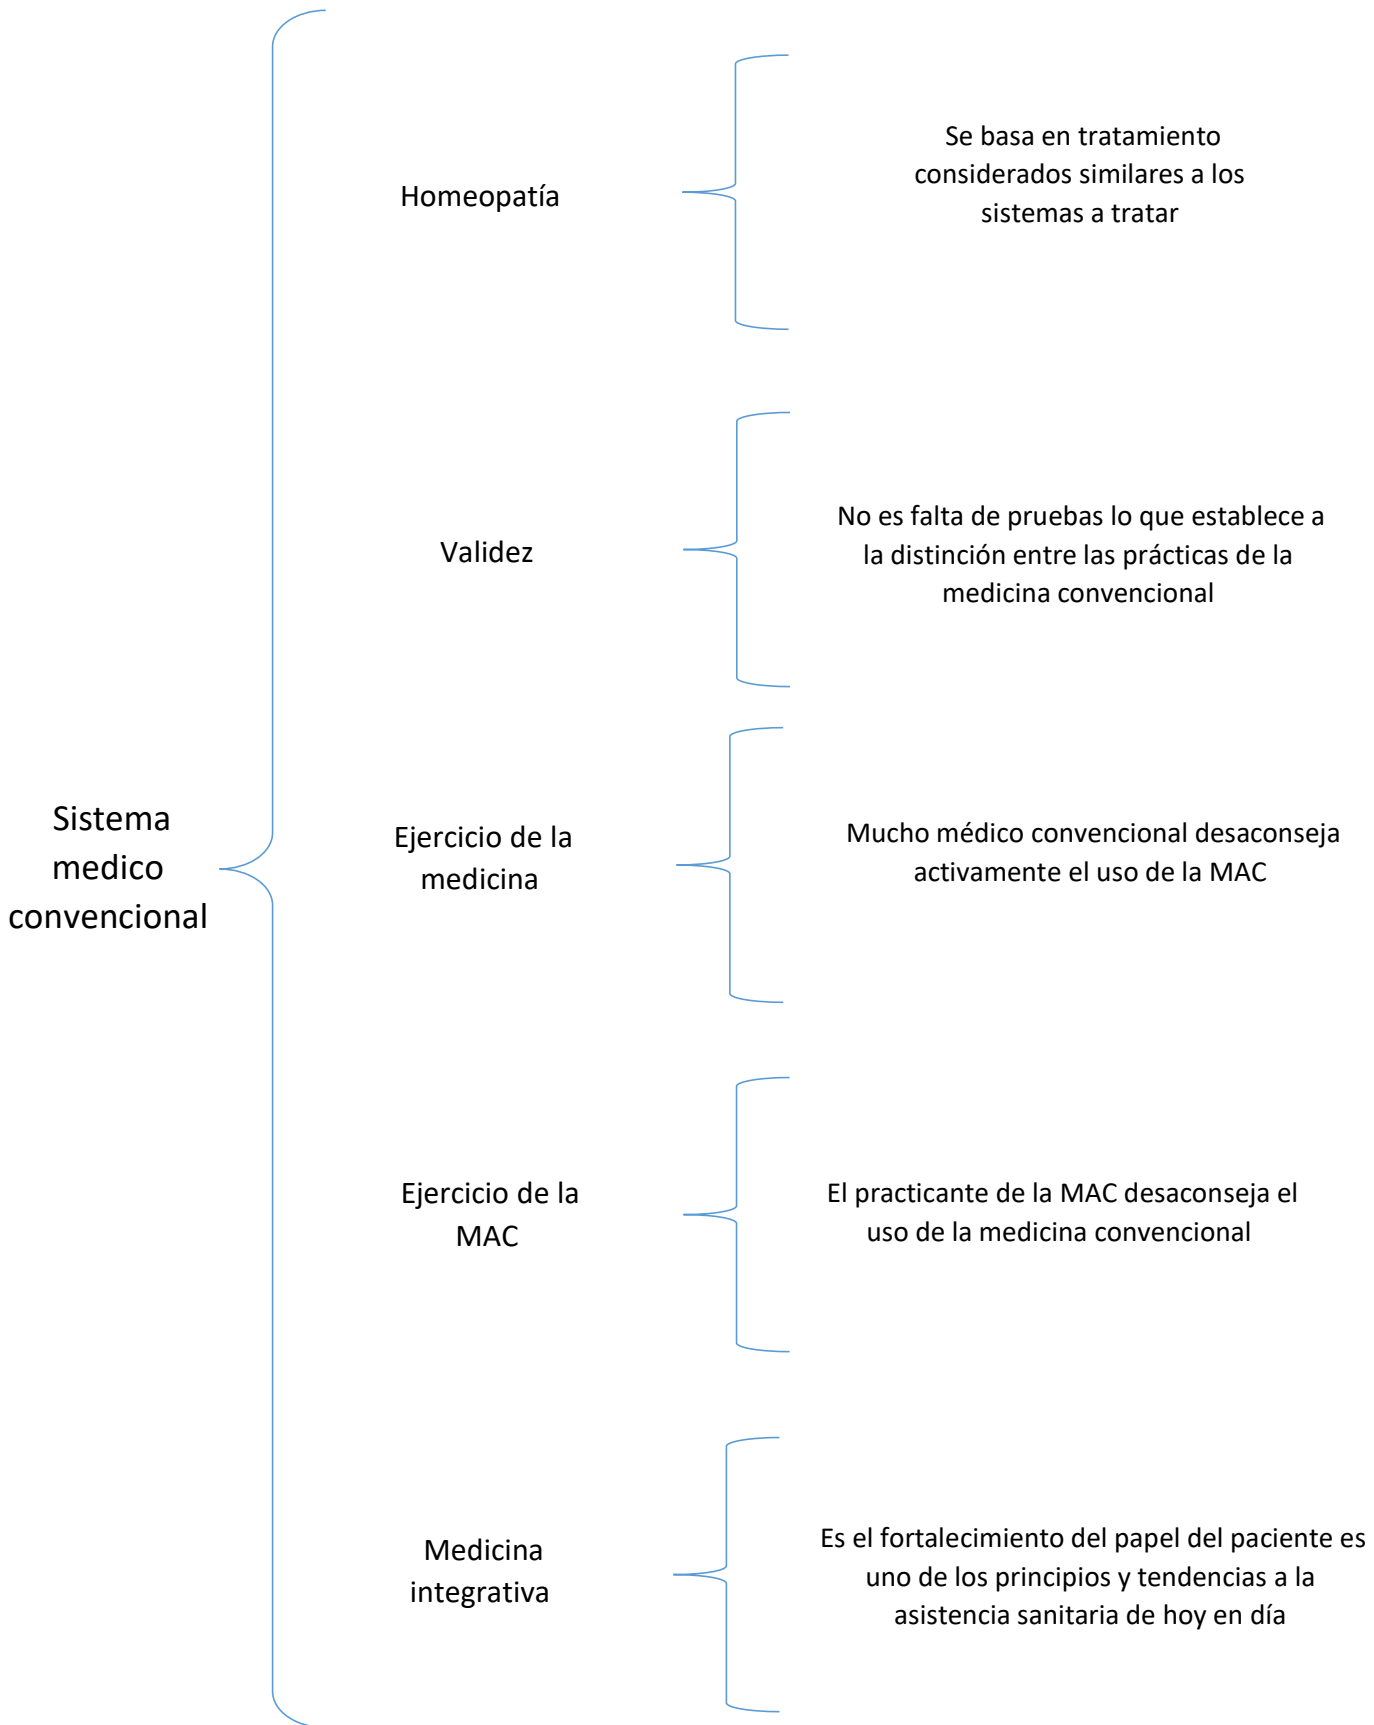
Sistema medico convencional

Homeopatía

Se basa en tratamiento considerados similares a los sistemas a tratar

Validez

No es falta de pruebas lo que establece a la distinción entre las prácticas de la medicina convencional

Ejercicio de la medicina

Mucho médico convencional desaconseja activamente el uso de la MAC

Ejercicio de la MAC

El practicante de la MAC desaconseja el uso de la medicina convencional

Medicina integrativa

Es el fortalecimiento del papel del paciente es uno de los principios y tendencias a la asistencia sanitaria de hoy en día